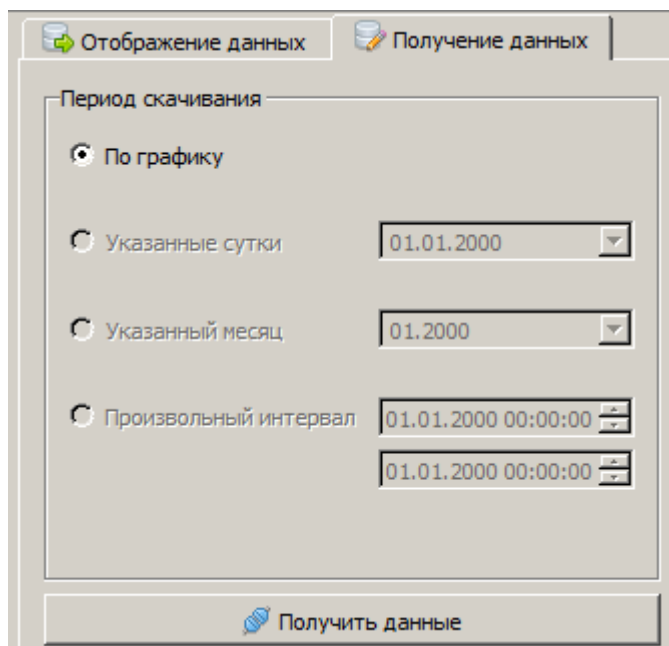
Отображение данных | Получение данных

Период скачивания

По графику

Указанные сутки 01.01.2000

Указанный месяц 01.2000

Произвольный интервал 01.01.2000 00:00:00

01.01.2000 00:00:00

Получить данные